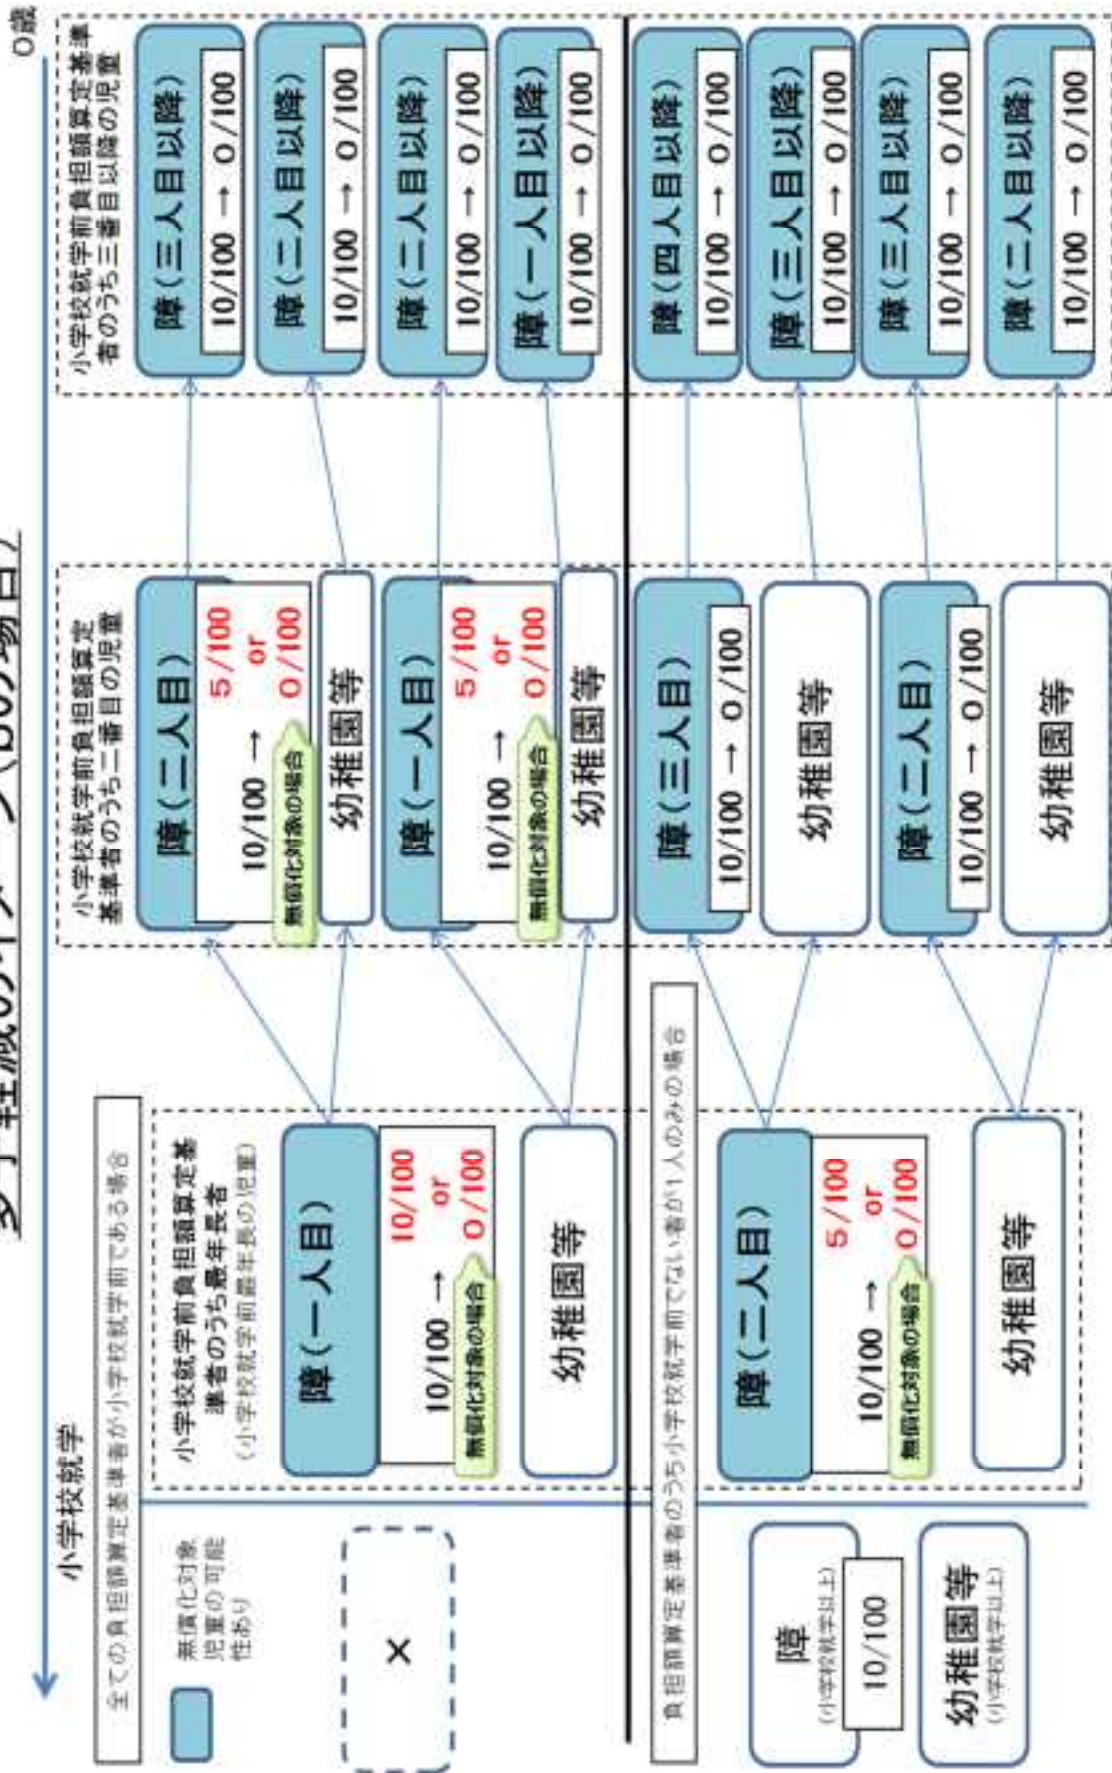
多子軽減のケース（Bの場合）

0歳

小学校就学

無償化対象児童の可能性あり

×

全ての負担額算定基準者が小学校就学前である場合

小学校就学前負担額算定基準者のうち最年長者（小学校就学前最年長の児童）

障（一人目）
10/100 → 10/100 or 0/100
無償化対象の場合

幼稚園等

小学校就学前負担額算定基準者のうち二番目の児童

障（二人目）
10/100 → 5/100 or 0/100
無償化対象の場合

幼稚園等

障（一人目）
10/100 → 5/100 or 0/100
無償化対象の場合

幼稚園等

小学校就学前負担額算定基準者のうち三番目以降の児童

障（三人目以降）
10/100 → 0/100

障（二人目以降）
10/100 → 0/100

障（二人目以降）
10/100 → 0/100

障（一人目以降）
10/100 → 0/100

負担額算定基準者のうち小学校就学前でない者が1人のみの場合

障
（小学校就学以上）
10/100

幼稚園等
（小学校就学以上）

障（二人目）
10/100 → 5/100 or 0/100
無償化対象の場合

幼稚園等

障（三人目）
10/100 → 0/100

幼稚園等

障（二人目）
10/100 → 0/100

幼稚園等

障（四人目以降）
10/100 → 0/100

障（三人目以降）
10/100 → 0/100

障（三人目以降）
10/100 → 0/100

障（二人目以降）
10/100 → 0/100